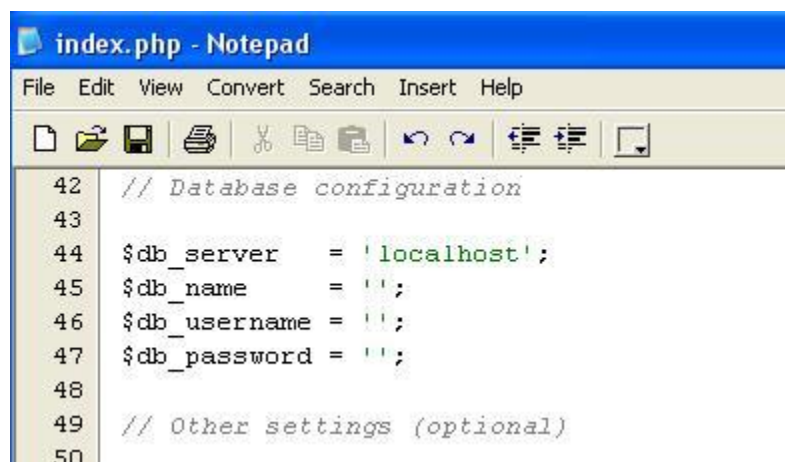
index.php - Notepad

File Edit View Convert Search Insert Help

42 // Database configuration
43
44 $db_server   = 'localhost';
45 $db_name     = '';
46 $db_username = '';
47 $db_password = '';
48
49 // Other settings (optional)
50